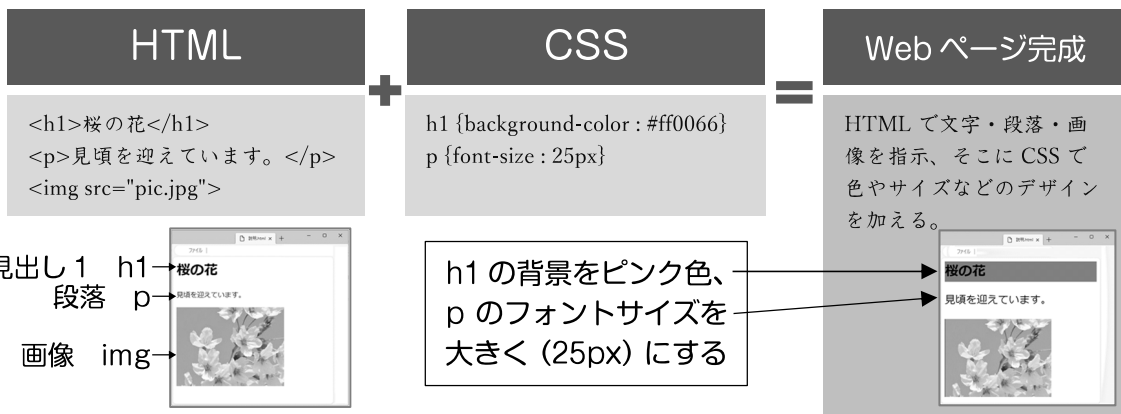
HTML

<h1>桜の花</h1>
<p>見頃を迎えています。</p>
<img src="pic.jpg">

見出し１　h1
段落　p
画像　img

桜の花
見頃を迎えています。

CSS

h1 {background-color : #ff0066}
p {font-size : 25px}

h1 の背景をピンク色、p のフォントサイズを大きく (25px) にする

Web ページ完成

HTML で文字・段落・画像を指示、そこに CSS で色やサイズなどのデザインを加える。

桜の花
見頃を迎えています。